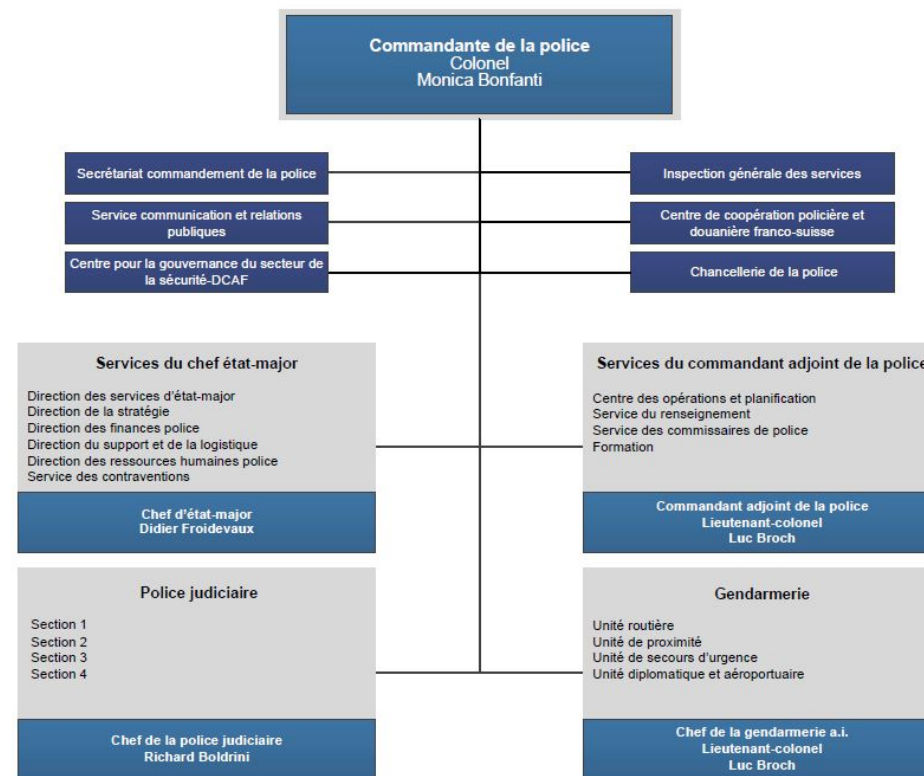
Commandante de la police
Colonel
Monica Bonfanti

Secrétariat commandement de la police

Service communication et relations publiques

Centre pour la gouvernance du secteur de la sécurité-DCAF

Inspection générale des services

Centre de coopération policière et douanière franco-suisse

Chancellerie de la police

Services du chef état-major

Direction des services d'état-major
Direction de la stratégie
Direction des finances police
Direction du support et de la logistique
Direction des ressources humaines police
Service des contraventions

Chef d'état-major
Didier Froidevaux

Services du commandant adjoint de la police

Centre des opérations et planification
Service du renseignement
Service des commissaires de police
Formation

Commandant adjoint de la police
Lieutenant-colonel
Luc Broch

Police judiciaire

Section 1
Section 2
Section 3
Section 4

Chef de la police judiciaire
Richard Boldrini

Gendarmerie

Unité routière
Unité de proximité
Unité de secours d'urgence
Unité diplomatique et aéroportuaire

Chef de la gendarmerie a.i.
Lieutenant-colonel
Luc Broch